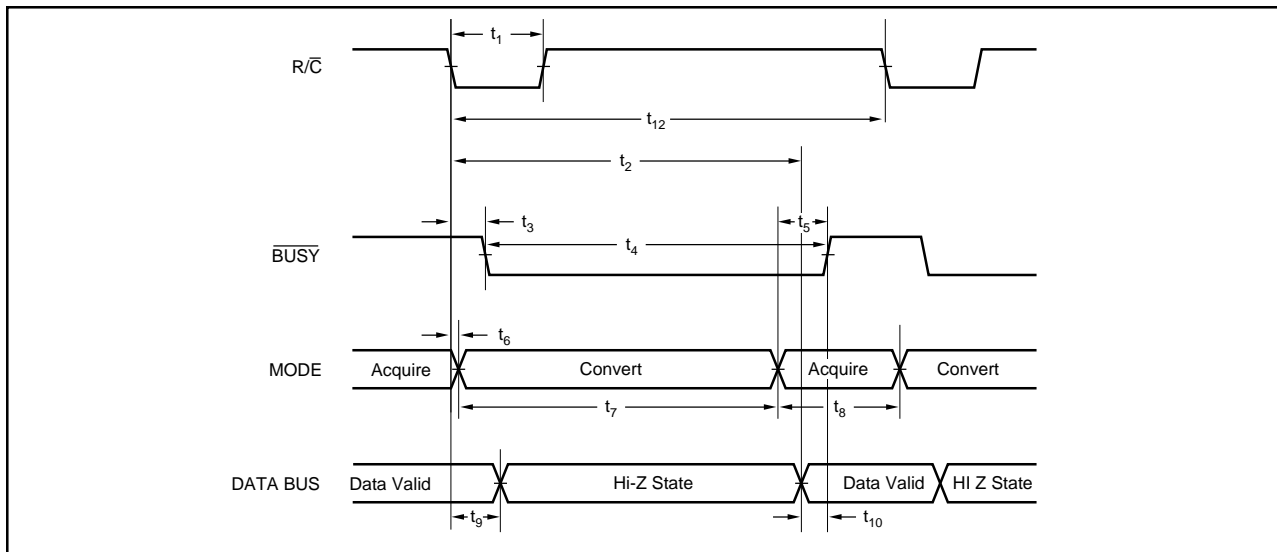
$R/\overline{C}$

$t_1$

$t_{12}$

$t_2$

$t_3$

$t_5$

$\overline{BUSY}$

$t_4$

$t_6$

MODE

Acquire

Convert

Acquire

Convert

$t_7$

$t_8$

DATA BUS

Data Valid

Hi-Z State

Data Valid

HI Z State

$t_9$

$t_{10}$